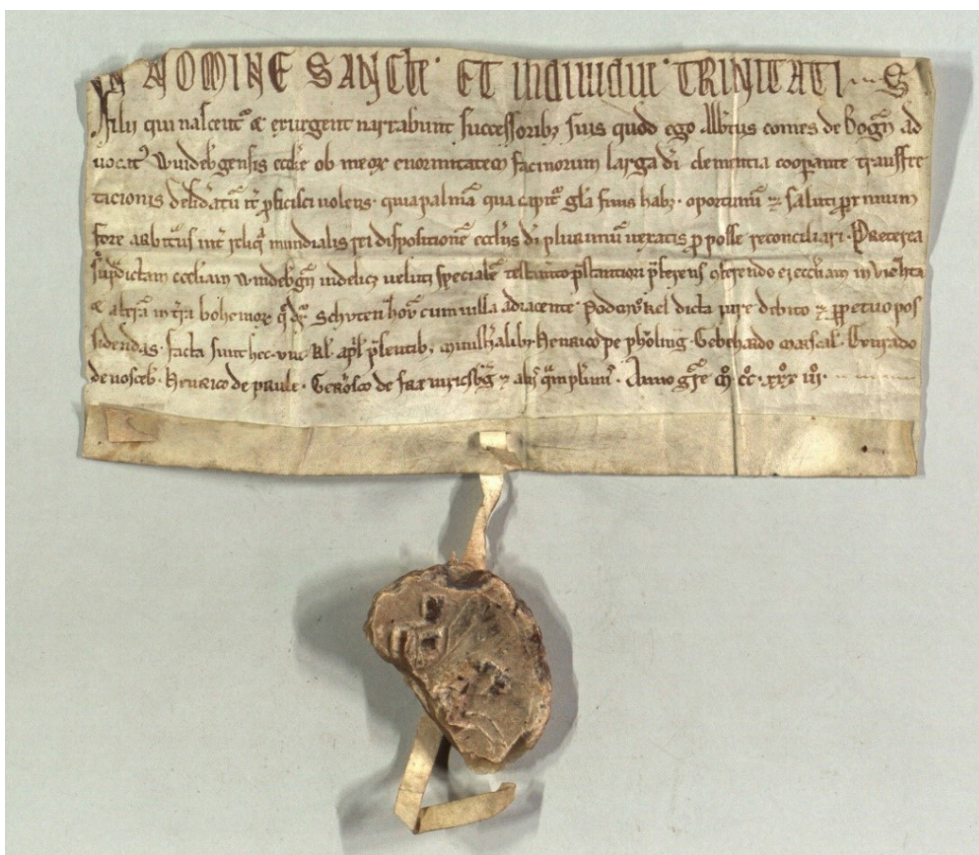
IN NOMINE SANCTE ET INDIVIDUE TRINITATIS

Filii qui nascentur et exurgent narrabunt successoribus suis quod ego Albertus comes de Bogen advocatus Windebergensis ecclesie ob meorum enormitatem facinorum larga dei clementia cooperante transfretationis desideratum iter perficere volens quia palmam quam capiunt gloria finis habet oportunum et salubre premunire fore arbitratus inter ceteros mundialis rei dispositionem eccles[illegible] dei plurimum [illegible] p posse reconciliari. Preterea supradictam ecclesiam Windebergensem videlicet velut specialem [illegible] plantationem presentis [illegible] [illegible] ecclesiam in Bohemia et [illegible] bohemorum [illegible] Schvten hov cum villa adiacente Podan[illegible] dicta iure debito et perpetuo possidendas. Facta sunt hec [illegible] kal. apl. presentibus ministerialibus Heinrico de Pholing. Gebehardo marscal. Chunrado de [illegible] Henrico de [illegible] Gerolco de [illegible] et aliis quam pluribus. Anno gratie M CC XXX III.